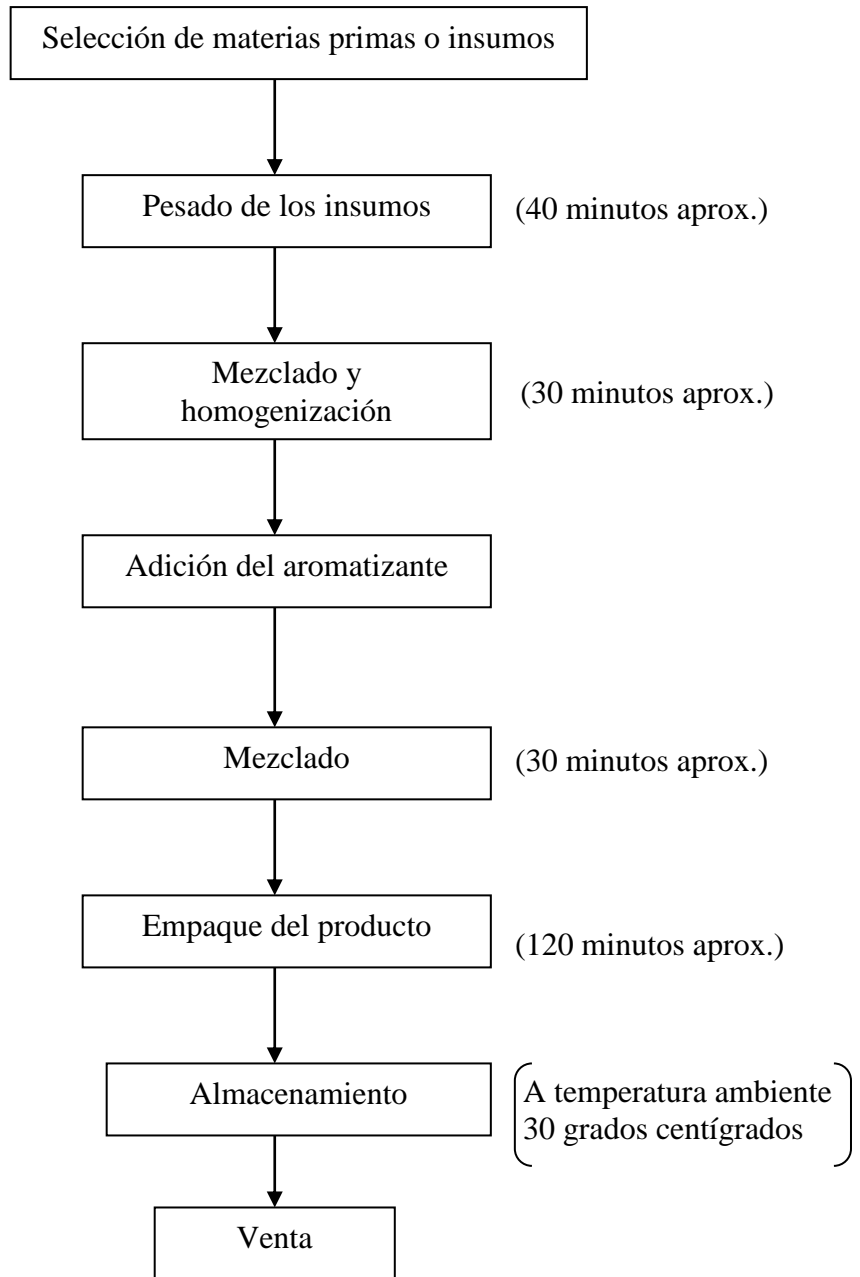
Selección de materias primas o insumos

Pesado de los insumos

(40 minutos aprox.)

Mezclado y homogenización

(30 minutos aprox.)

Adición del aromatizante

Mezclado

(30 minutos aprox.)

Empaque del producto

(120 minutos aprox.)

Almacenamiento

A temperatura ambiente
30 grados centígrados

Venta